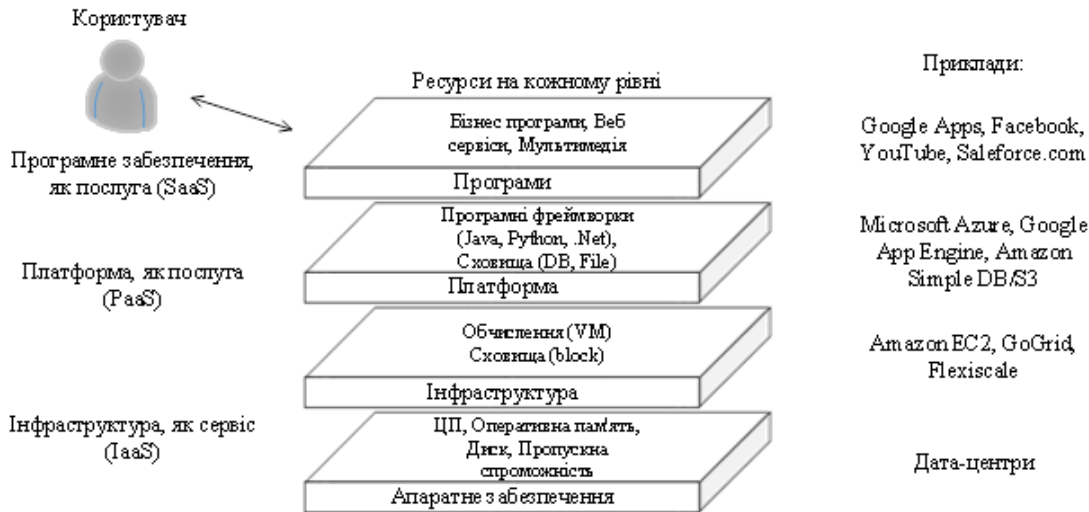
Користувач

Програмне забезпечення, як послуга (SaaS)

Платформа, як послуга (PaaS)

Інфраструктура, як сервіс (IaaS)

Ресурси на кожному рівні

Бізнес програми, Веб сервіси, Мультимедія

Програми

Програмні фреймворки (Java, Python, .Net), Сховища (DB, File)

Платформа

Обчислення (VM) Сховища (block)

Інфраструктура

ЦП, Оперативна пам'ять, Диск, Пропускна спроможність

Апаратне забезпечення

Приклади:

Google Apps, Facebook, YouTube, Saleforce.com

Microsoft Azure, Google App Engine, Amazon Simple DB/S3

Amazon EC2, GoGrid, Flexiscale

Дата-центри